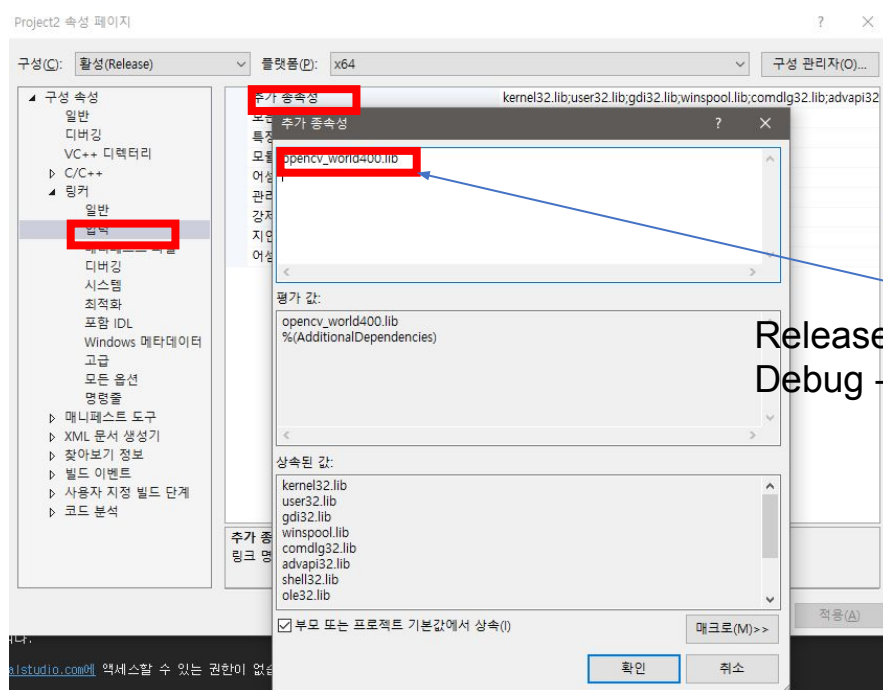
Project2 속성 페이지

? ×

구성(C): 활성(Release)

플랫폼(P): x64

구성 관리자(O)...

◢ 구성 속성
일반
디버깅
VC++ 디렉터리
▷ C/C++
◢ 링커
일반
입력
매니페스트 파일
디버깅
시스템
최적화
포함 IDL
Windows 메타데이터
고급
모든 옵션
명령줄
▷ 매니페스트 도구
▷ XML 문서 생성기
▷ 찾아보기 정보
▷ 빌드 이벤트
▷ 사용자 지정 빌드 단계
▷ 코드 분석

추가 종속성
모듈
특정
모듈
어셈
관리
강제
지연
어셈

kernel32.lib;user32.lib;gdi32.lib;winspool.lib;comdlg32.lib;advapi32

추가 종
링크 명

추가 종속성

? ×

opencv_world400.lib

평가 값:

opencv_world400.lib
%(AdditionalDependencies)

상속된 값:

kernel32.lib
user32.lib
gdi32.lib
winspool.lib
comdlg32.lib
advapi32.lib
shell32.lib
ole32.lib

☑ 부모 또는 프로젝트 기본값에서 상속(I)

매크로(M)>>

확인

취소

적용(A)

Release
Debug -

니다.

alstudio.com에 액세스할 수 있는 권한이 없습